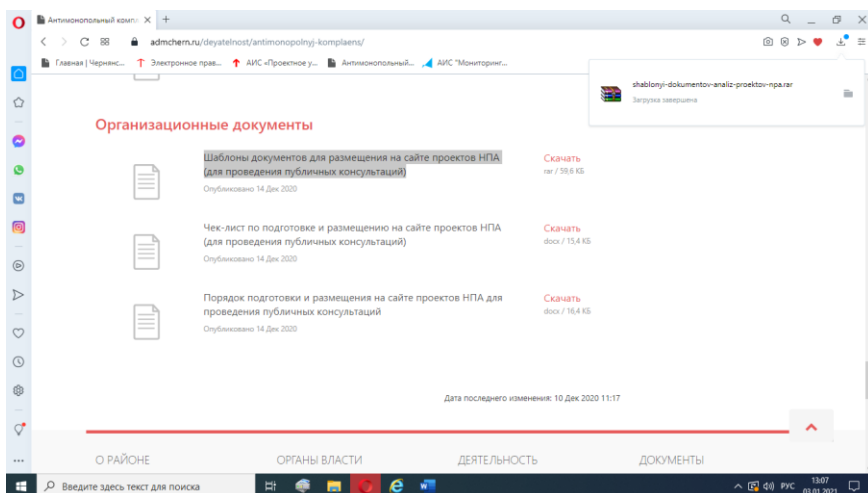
Антимонопольный компл ×
admchern.ru/deyatelnost/antimonopolnyj-komplaens/
Главная | Черн анс... Электронное прав... АИС "Проектное у... Антимонопольный... АИС "Мониторинг...

shablonyi-dokumentov-analiz-proektov-npa.rar
Загрузка завершена

Организационные документы

Шаблоны документов для размещения на сайте проектов НПА (для проведения публичных консультаций)
Опубликовано 14 Дек 2020
Скачать
rar / 59,6 КБ

Чек-лист по подготовке и размещению на сайте проектов НПА (для проведения публичных консультаций)
Опубликовано 14 Дек 2020
Скачать
docx / 15,4 КБ

Порядок подготовки и размещения на сайте проектов НПА для проведения публичных консультаций
Опубликовано 14 Дек 2020
Скачать
docx / 16,4 КБ

Дата последнего изменения: 10 Дек 2020 11:17

О РАЙОНЕ
ОРГАНЫ ВЛАСТИ
ДЕЯТЕЛЬНОСТЬ
ДОКУМЕНТЫ

Введите здесь текст для поиска
РУС 13:07 03.01.2021